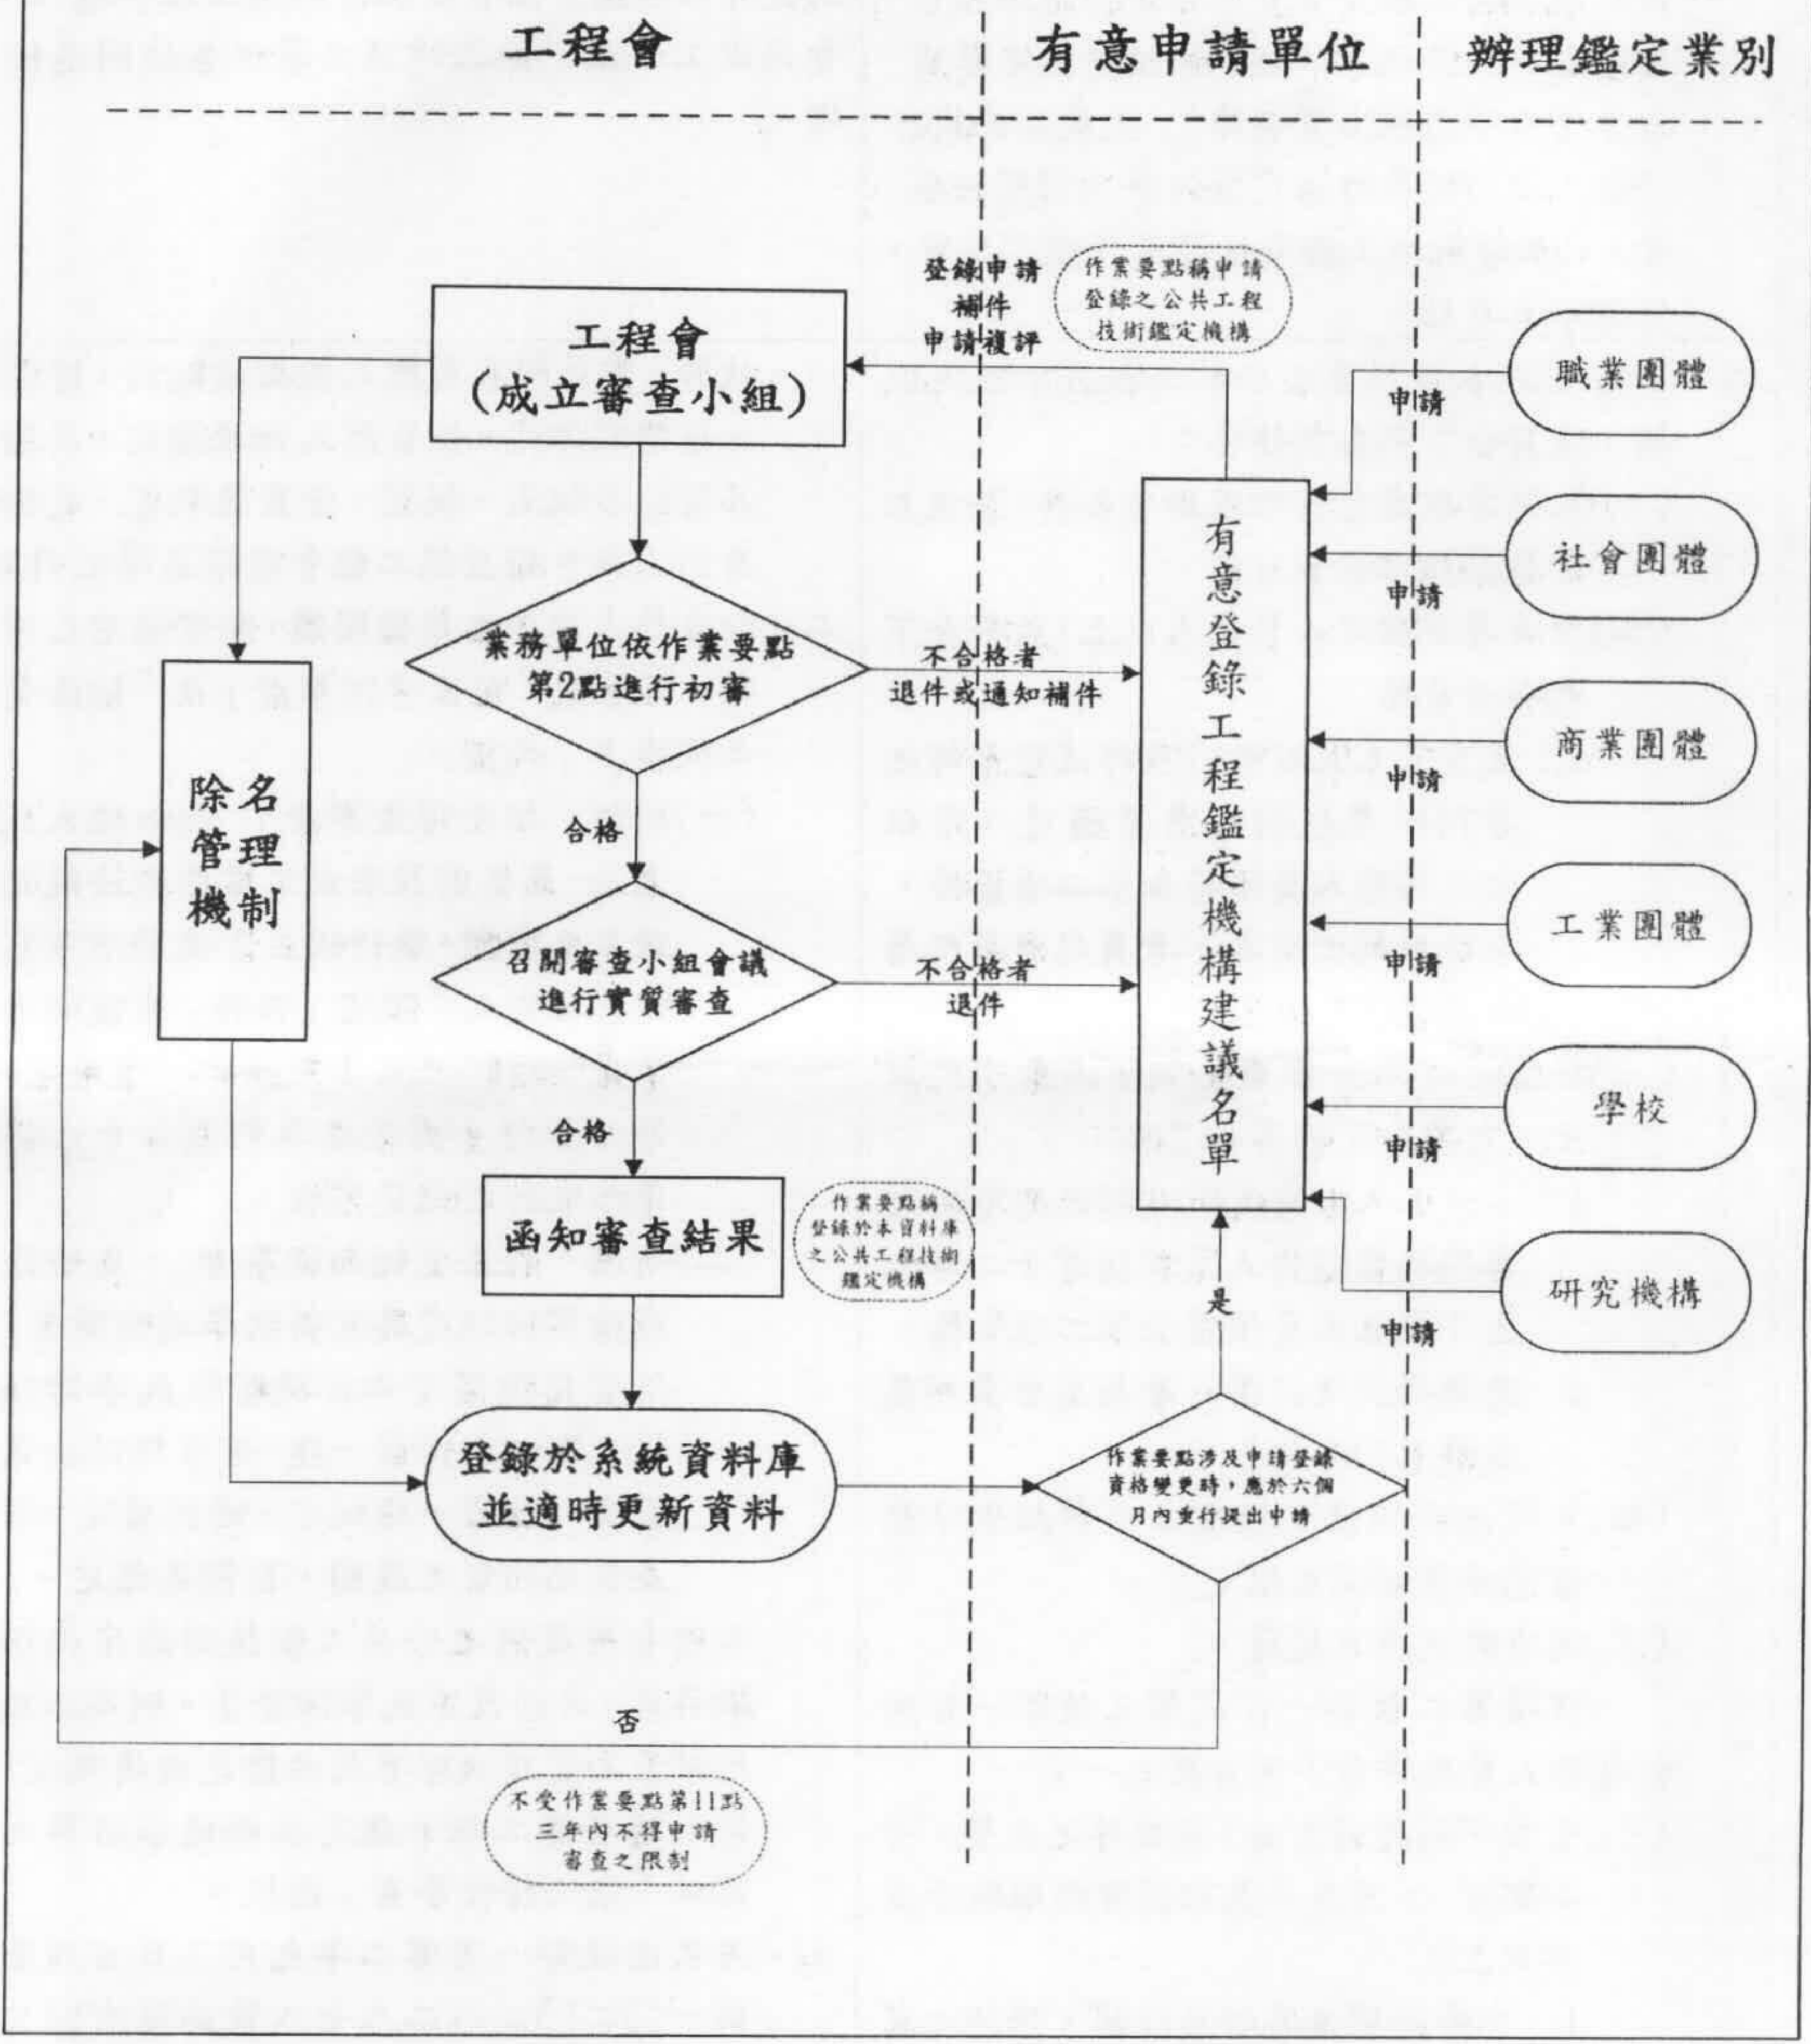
工程會

有意申請單位

辦理鑑定業別

登錄申請
補件
申請複評

作業要點稱申請登錄之公共工程技術鑑定機構

工程會
(成立審查小組)

職業團體

申請

有意登錄工程鑑定機構建議名單

社會團體

申請

業務單位依作業要點第2點進行初審

不合格者
退件或通知補件

除名管理機制

商業團體

申請

合格

工業團體

申請

召開審查小組會議進行實質審查

不合格者
退件

學校

申請

合格

函知審查結果

作業要點稱登錄於本資料庫之公共工程技術鑑定機構

是

研究機構

申請

登錄於系統資料庫
並適時更新資料

作業要點涉及申請登錄資格變更時，應於六個月內重行提出申請

否

不受作業要點第11點三年內不得申請審查之限制